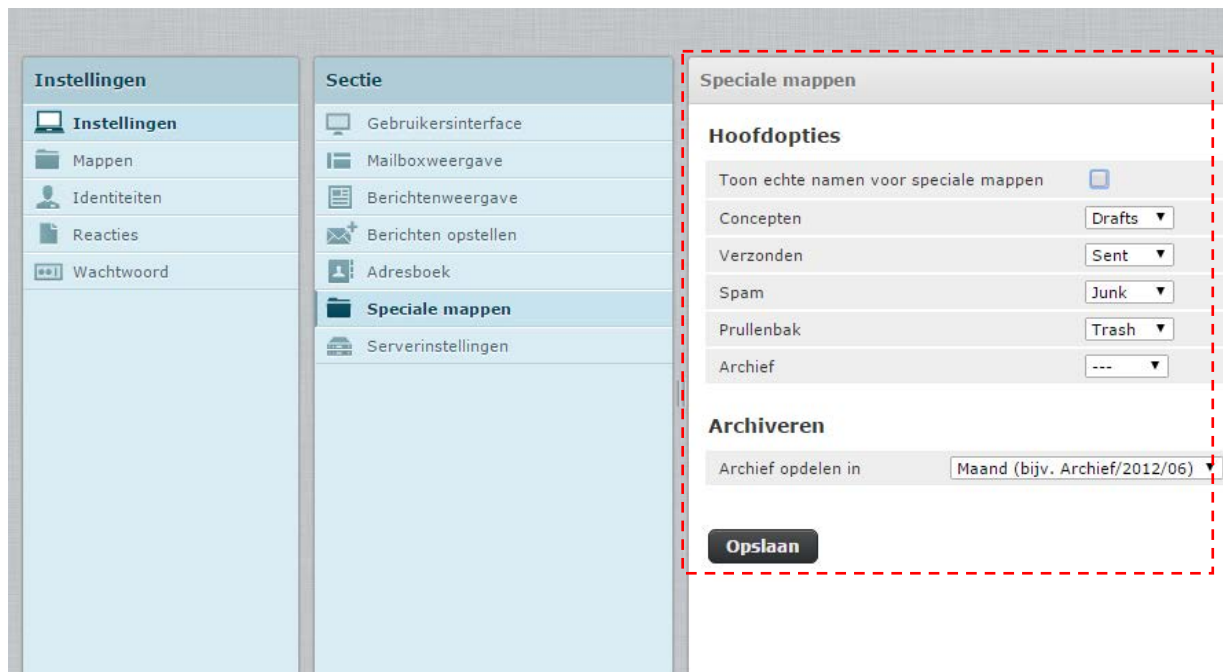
Instellingen

Instellingen
Mappen
Identiteiten
Reacties
Wachtwoord

Sectie

Gebruikersinterface
Mailboxweergave
Berichtenweergave
Berichten opstellen
Adresboek
Speciale mappen
Serverinstellingen

Speciale mappen

Hoofdopties

| | |
|---|---|
| Toon echte namen voor speciale mappen | |
| Concepten | Drafts |
| Verzonden | Sent |
| Spam | Junk |
| Prullenbak | Trash |
| Archief | --- |

Archiveren

| | |
|---|---|
| Archief opdelen in | Maand (bijv. Archief/2012/06) |

Opslaan